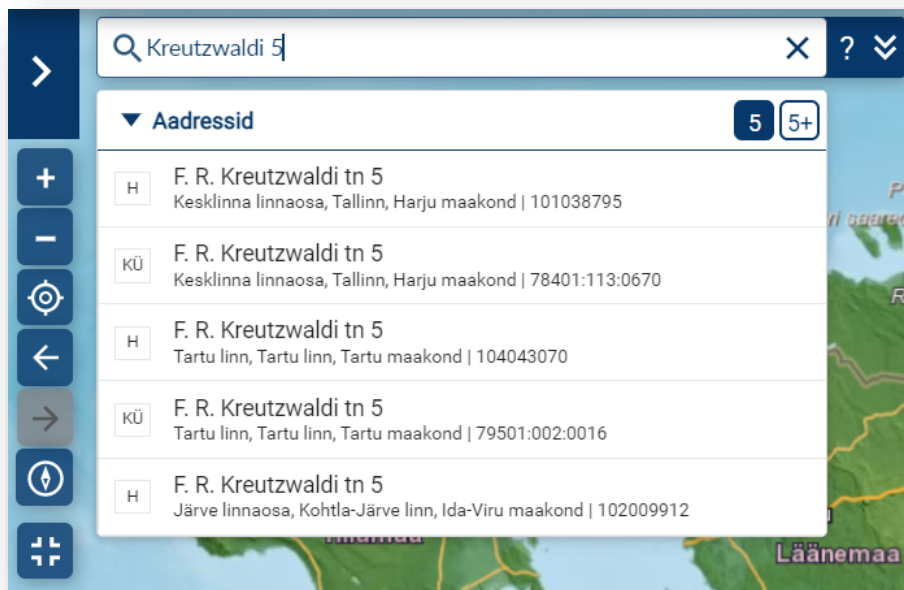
Kreutzwaldi 5

? 

Aadressid 5 5+

H F. R. Kreutzwaldi tn 5
Kesklinna linnaosa, Tallinn, Harju maakond | 101038795

KÜ F. R. Kreutzwaldi tn 5
Kesklinna linnaosa, Tallinn, Harju maakond | 78401:113:0670

H F. R. Kreutzwaldi tn 5
Tartu linn, Tartu linn, Tartu maakond | 104043070

KÜ F. R. Kreutzwaldi tn 5
Tartu linn, Tartu linn, Tartu maakond | 79501:002:0016

H F. R. Kreutzwaldi tn 5
Järve linnaosa, Kohtla-Järve linn, Ida-Viru maakond | 102009912

Läänemaa